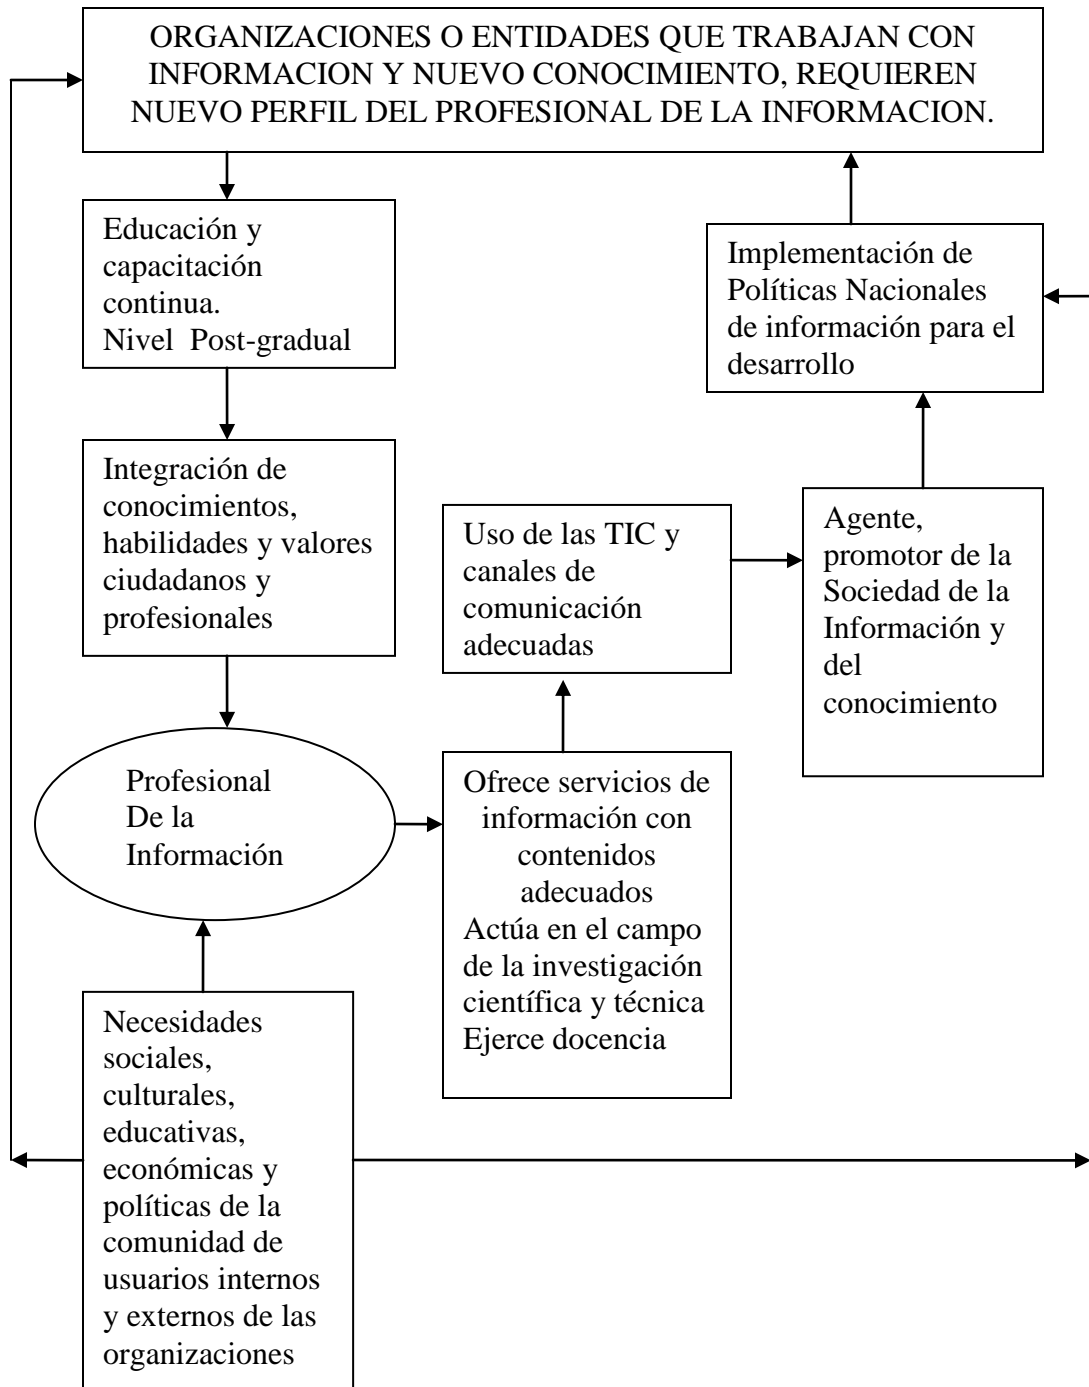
ORGANIZACIONES O ENTIDADES QUE TRABAJAN CON INFORMACION Y NUEVO CONOCIMIENTO, REQUIEREN NUEVO PERFIL DEL PROFESIONAL DE LA INFORMACION.

Educación y capacitación continua.
Nivel Post-gradual

Integración de conocimientos, habilidades y valores ciudadanos y profesionales

Profesional De la Información

Necesidades sociales, culturales, educativas, económicas y políticas de la comunidad de usuarios internos y externos de las organizaciones

Ofrece servicios de información con contenidos adecuados
Actúa en el campo de la investigación científica y técnica
Ejerce docencia

Uso de las TIC y canales de comunicación adecuadas

Agente, promotor de la Sociedad de la Información y del conocimiento

Implementación de Políticas Nacionales de información para el desarrollo